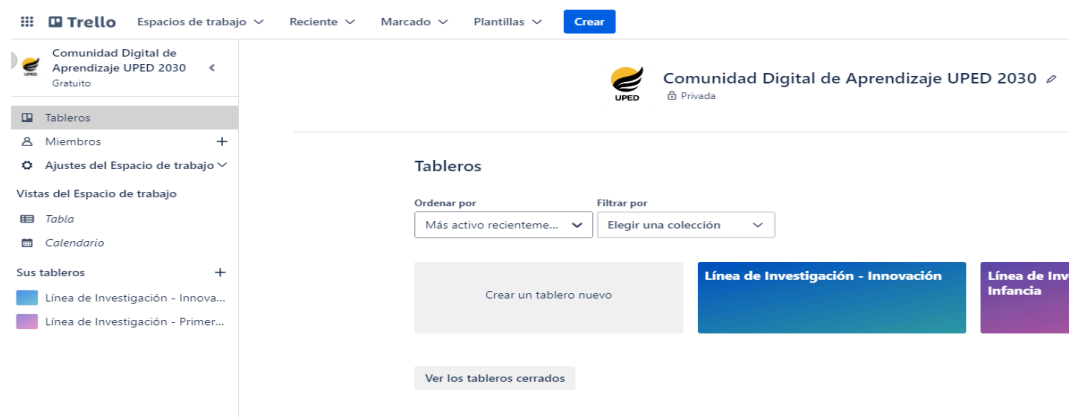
Trello Espacios de trabajo Reciente Marcado Plantillas Crear

Comunidad Digital de Aprendizaje UPED 2030
Gratuito

Tableros
Miembros +
Ajustes del Espacio de trabajo
Vistas del Espacio de trabajo
Tabla
Calendario
Sus tableros +
Línea de Investigación - Innova...
Línea de Investigación - Primer...

UPED
Comunidad Digital de Aprendizaje UPED 2030
Privada

Tableros

Ordenar por
Más activo recienteme...
Filtrar por
Elegir una colección

Crear un tablero nuevo
Línea de Investigación - Innovación
Línea de Inv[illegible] Infancia

Ver los tableros cerrados